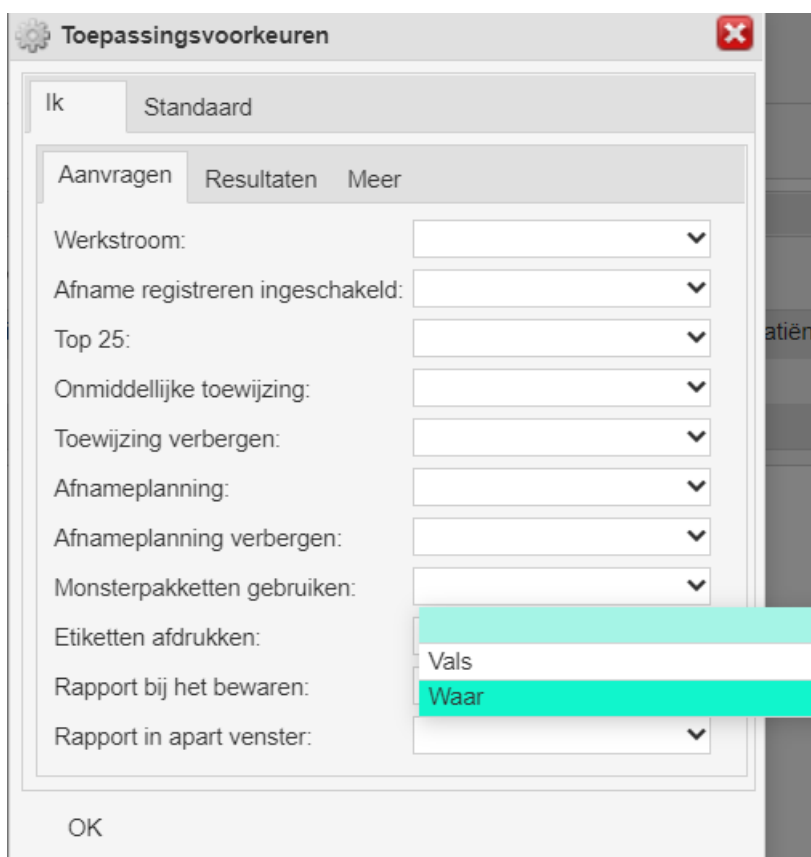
Toepassingsvoorkeuren

Ik
Standaard

Aanvragen
Resultaten
Meer

Werkstroom:
Afname registreren ingeschakeld:
Top 25:
Onmiddellijke toewijzing:
Toewijzing verbergen:
Afnameplanning:
Afnameplanning verbergen:
Monsterpakketten gebruiken:
Etiketten afdrukken:
Rapport bij het bewaren:
Rapport in apart venster:

Vals
Waar

atiën

OK